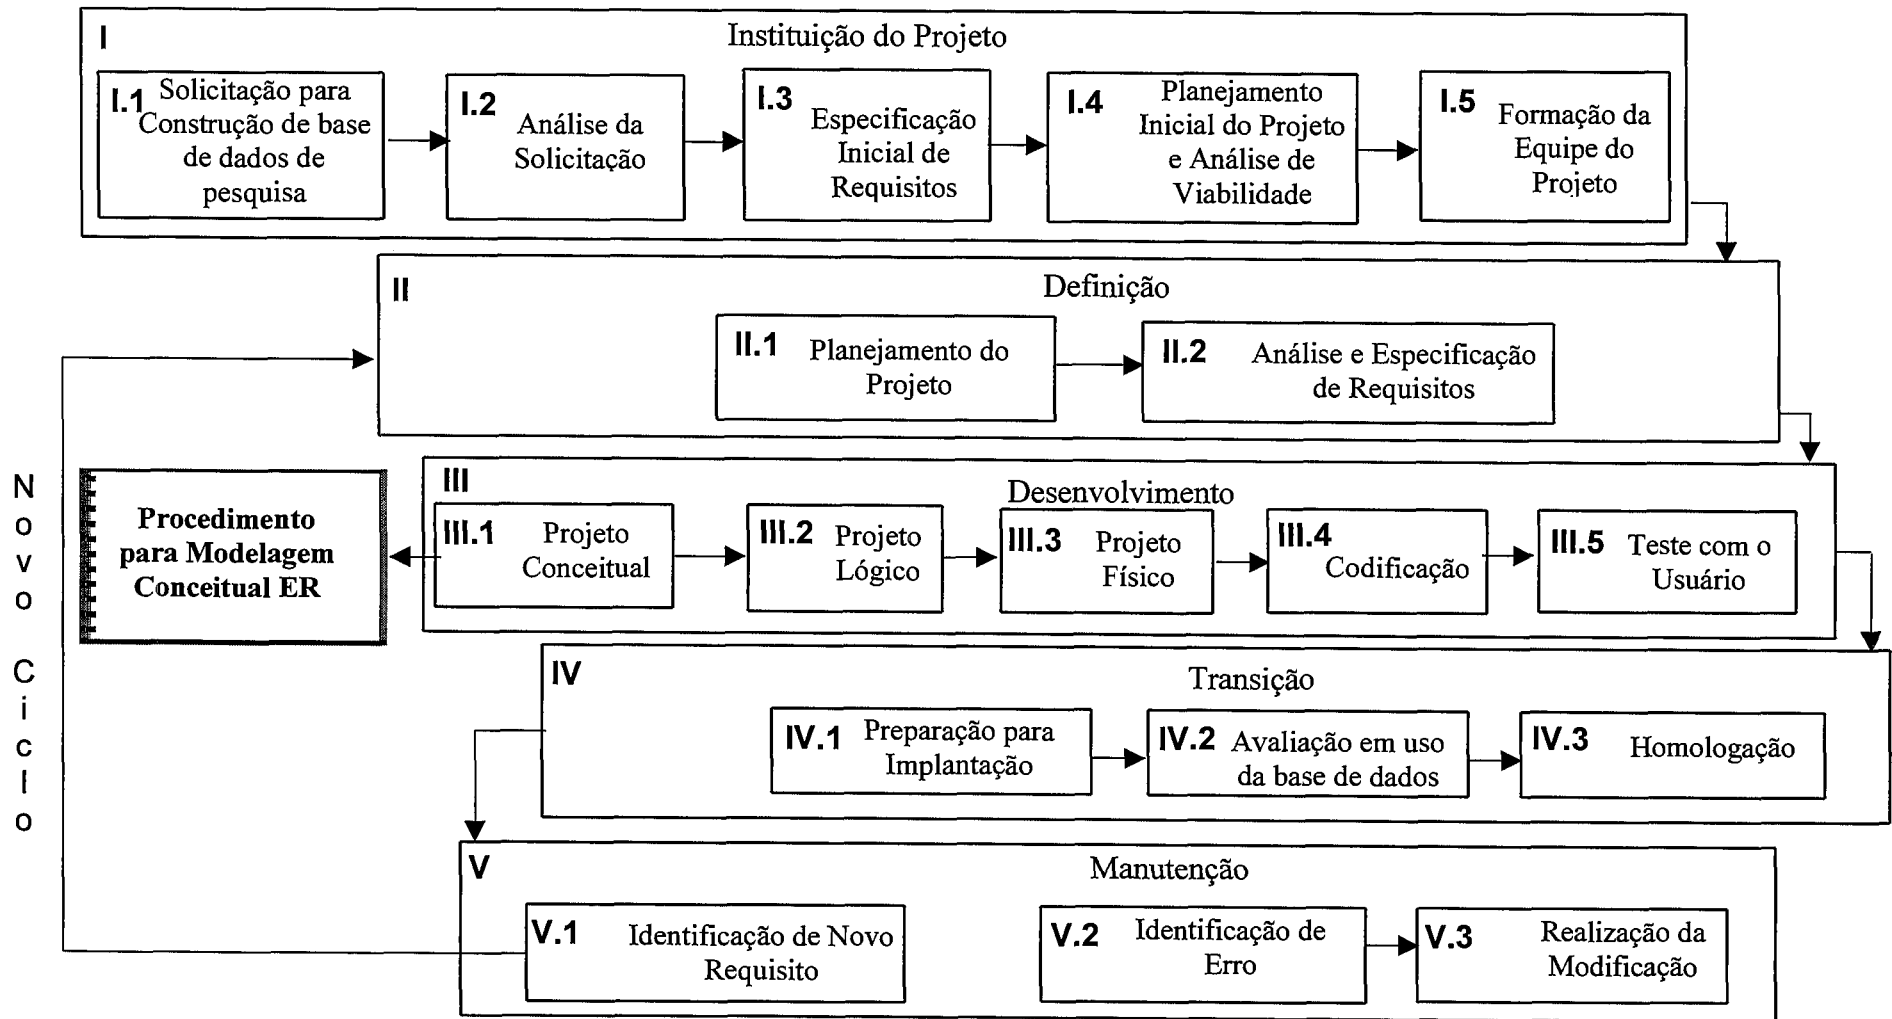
I

Instituição do Projeto

I.1 Solicitação para Construção de base de dados de pesquisa

I.2 Análise da Solicitação

I.3 Especificação Inicial de Requisitos

I.4 Planejamento Inicial do Projeto e Análise de Viabilidade

I.5 Formação da Equipe do Projeto

II

Definição

II.1 Planejamento do Projeto

II.2 Análise e Especificação de Requisitos

Novo Ciclo

Procedimento para Modelagem Conceitual ER

III

Desenvolvimento

III.1 Projeto Conceitual

III.2 Projeto Lógico

III.3 Projeto Físico

III.4 Codificação

III.5 Teste com o Usuário

IV

Transição

IV.1 Preparação para Implantação

IV.2 Avaliação em uso da base de dados

IV.3 Homologação

V

Manutenção

V.1 Identificação de Novo Requisito

V.2 Identificação de Erro

V.3 Realização da Modificação